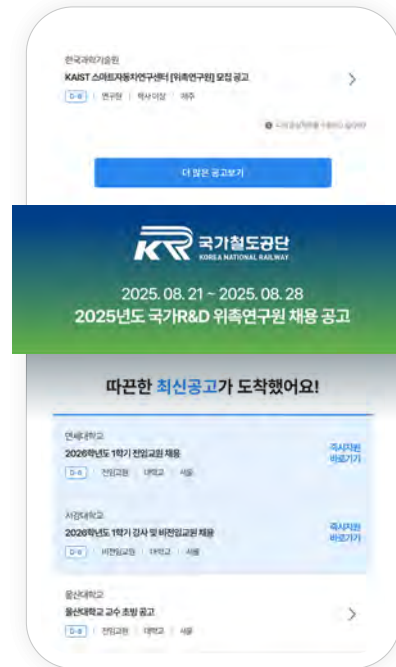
한국과학기술원
KAIST 스마트자동차연구센터 [위촉연구원] 모집 공고
D-8 | 연구원 | 학사 이상 | 대주

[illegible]

더 많은 공고보기

KR 국가철도공단
KOREA NATIONAL RAILWAY
2025. 08. 21 ~ 2025. 08. 28
2025년도 국가R&D 위촉연구원 채용 공고

따끈한 최신공고가 도착했어요!

연세대학교
2026학년도 1학기 전임교원 채용
D-8 | 전임교원 | 대학교 | 서울
즉시지원 바로가기

서강대학교
2026학년도 1학기 강사 및 비전임교원 채용
D-8 | 비전임교원 | 대학교 | 서울
즉시지원 바로가기

울산대학교
울산대학교 교수 초빙 공고
D-8 | 전임교원 | 대학교 | 서울